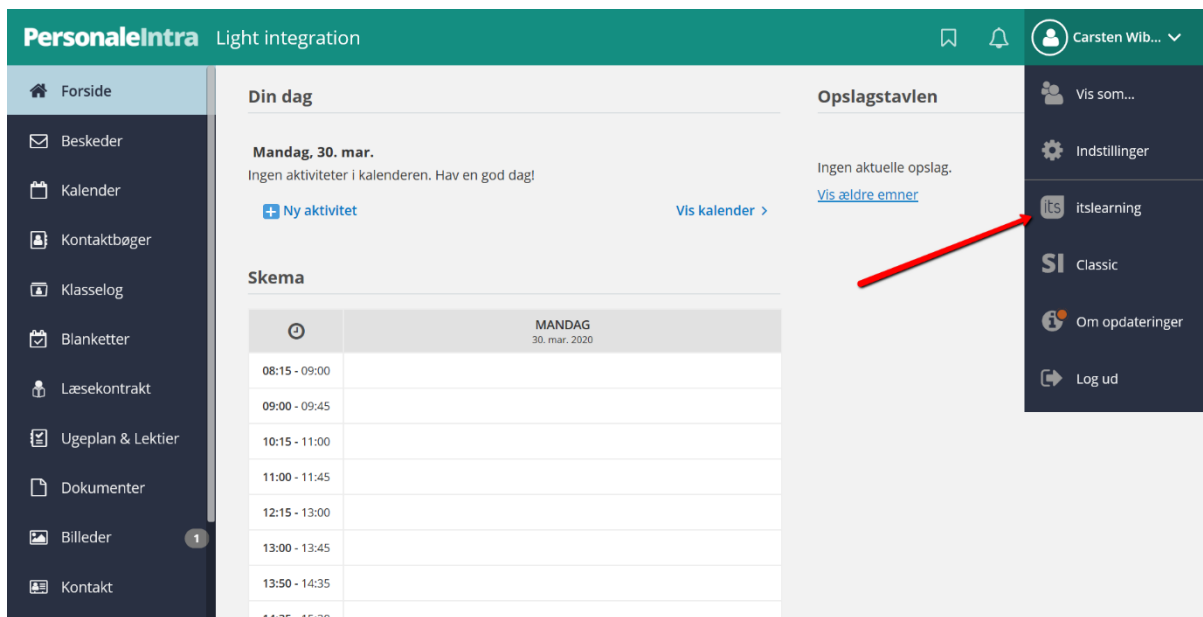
PersonaleIntra Light integration

Carsten Wib...

Forside
Beskeder
Kalender
Kontaktbøger
Klasselog
Blanketter
Læsekontrakt
Ugeplan & Lektier
Dokumenter
Billeder 1
Kontakt

Din dag

Mandag, 30. mar.
Ingen aktiviteter i kalenderen. Hav en god dag!

Ny aktivitet
Vis kalender

Skema

| | MANDAG 30. mar. 2020 |
|---|---|
| 08:15 - 09:00 | |
| 09:00 - 09:45 | |
| 10:15 - 11:00 | |
| 11:00 - 11:45 | |
| 12:15 - 13:00 | |
| 13:00 - 13:45 | |
| 13:50 - 14:35 | |
| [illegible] | |

Opslagstavlen

Ingen aktuelle opslag.
Vis ældre emner

Vis som...
Indstillinger
its itslearning
SI Classic
Om opdateringer
Log ud